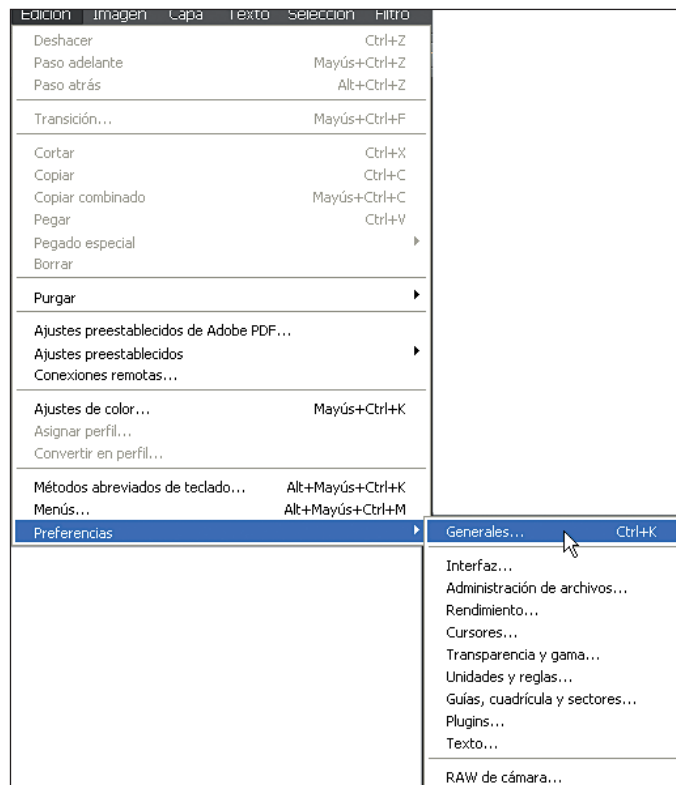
Edición Imagen Capa Texto Selección Filtro

Deshacer Ctrl+Z
Paso adelante Mayús+Ctrl+Z
Paso atrás Alt+Ctrl+Z

Transición... Mayús+Ctrl+F

Cortar Ctrl+X
Copiar Ctrl+C
Copiar combinado Mayús+Ctrl+C
Pegar Ctrl+V
Pegado especial
Borrar

Purgar

Ajustes preestablecidos de Adobe PDF...
Ajustes preestablecidos
Conexiones remotas...

Ajustes de color... Mayús+Ctrl+K
Asignar perfil...
Convertir en perfil...

Métodos abreviados de teclado... Alt+Mayús+Ctrl+K
Menús... Alt+Mayús+Ctrl+M
Preferencias

Generales... Ctrl+K

Interfaz...
Administración de archivos...
Rendimiento...
Cursores...
Transparencia y gama...
Unidades y reglas...
Guías, cuadrícula y sectores...
Plugins...
Texto...

RAW de cámara...